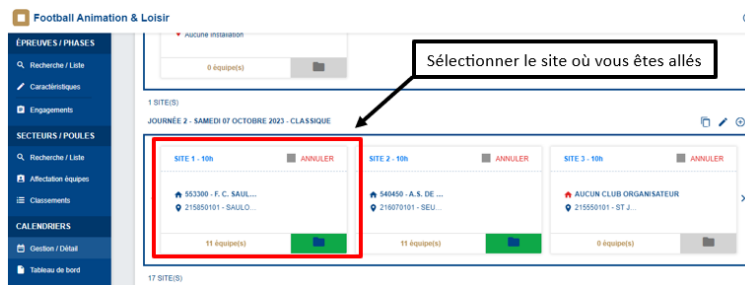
Football Animation & Loisir

ÉPREUVES / PHASES

Recherche / Liste

Caractéristiques

Engagements

SECTEURS / POULES

Recherche / Liste

Affectation équipes

Classements

CALENDRIERS

Gestion / Détail

Tableau de bord

Aucune installation

0 équipe(s)

Sélectionner le site où vous êtes allés

1 SITE(S)

JOURNÉE 2 - SAMEDI 07 OCTOBRE 2023 - CLASSIQUE

SITE 1 - 10h

ANNULER

553300 - F. C. SAUL...

215850101 - SAULO...

11 équipe(s)

SITE 2 - 10h

ANNULER

540450 - A.S. DE ...

216070101 - SEU...

11 équipe(s)

SITE 3 - 10h

ANNULER

AUCUN CLUB ORGANISATEUR

215550101 - ST J...

0 équipe(s)

17 SITE(S)